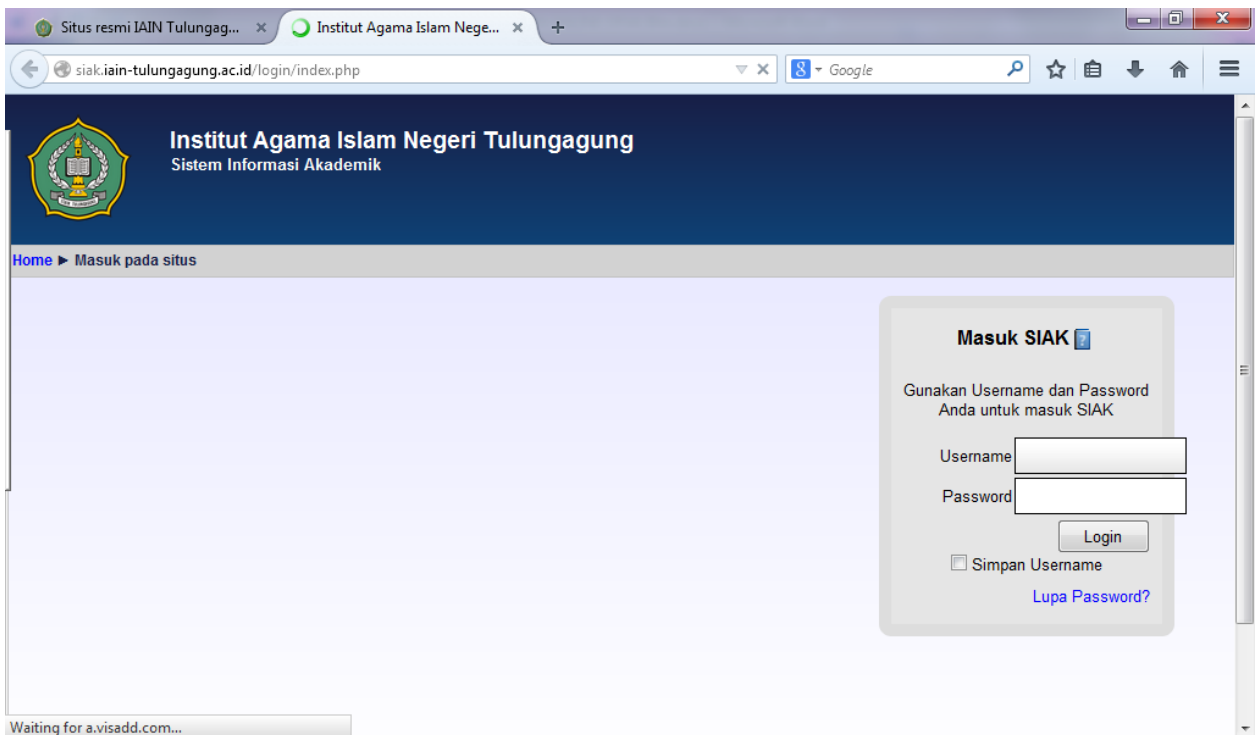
Situs resmi IAIN Tulungag... ×
Institut Agama Islam Nege... ×
+

siak.iain-tulungagung.ac.id/login/index.php

Google

Institut Agama Islam Negeri Tulungagung
Sistem Informasi Akademik

Home ► Masuk pada situs

Masuk SIAK

Gunakan Username dan Password Anda untuk masuk SIAK

Username
Password
Login
Simpan Username
Lupa Password?

Waiting for a.visadd.com...